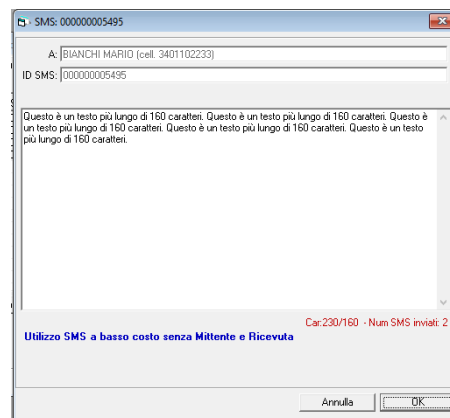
SMS: 000000005495

A: BIANCHI MARIO (cell. 3401102233)

ID SMS: 000000005495

Questo è un testo più lungo di 160 caratteri. Questo è un testo più lungo di 160 caratteri. Questo è un testo più lungo di 160 caratteri. Questo è un testo più lungo di 160 caratteri. Questo è un testo più lungo di 160 caratteri.

Car:230/160 - Num SMS inviati: 2

Utilizzo SMS a basso costo senza Mittente e Ricevuta

Annulla

OK